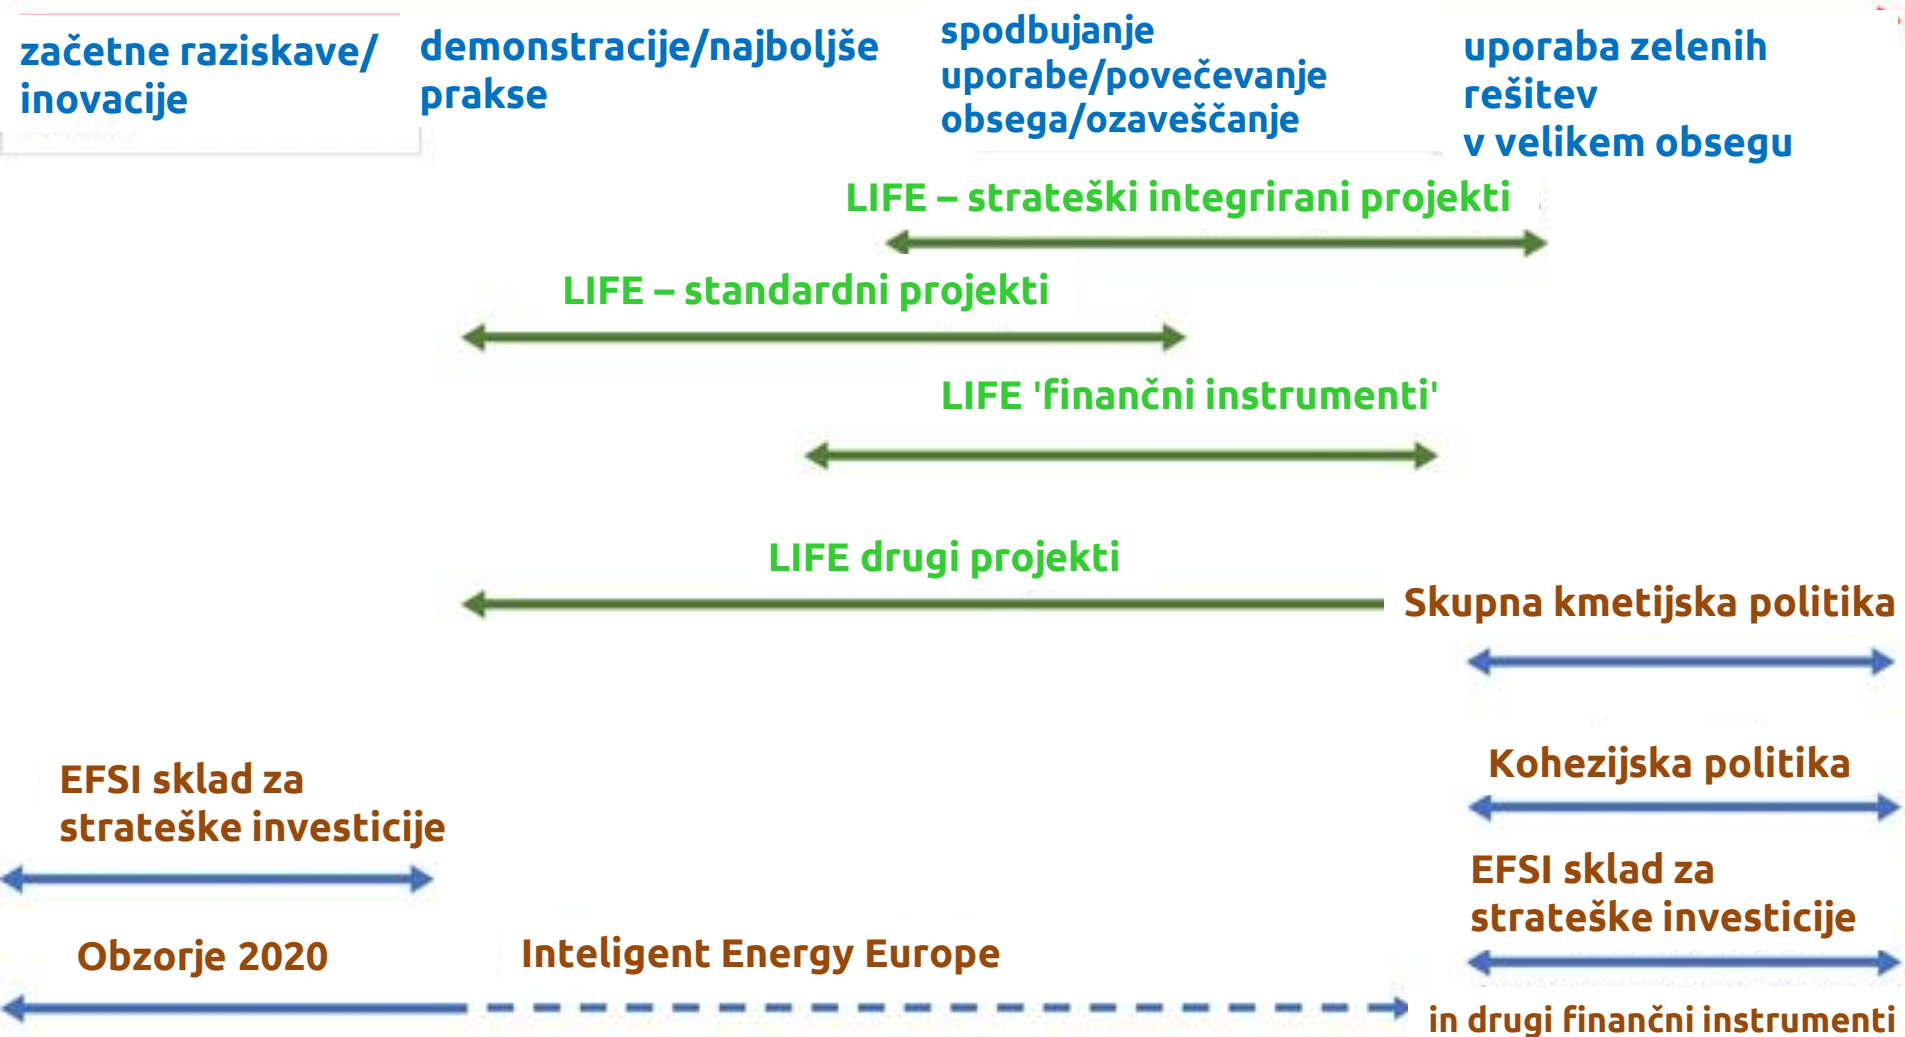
začetne raziskave/ inovacije

demonstracije/najboljše prakse

spodbujanje uporabe/povečevanje obsega/ozaveščanje

uporaba zelenih rešitev v velikem obsegu

LIFE – strateški integrirani projekti

LIFE – standardni projekti

LIFE 'finančni instrumenti'

LIFE drugi projekti

Skupna kmetijska politika

Kohezijska politika

EFSI sklad za strateške investicije

EFSI sklad za strateške investicije

Obzorje 2020

Inteligent Energy Europe

in drugi finančni instrumenti